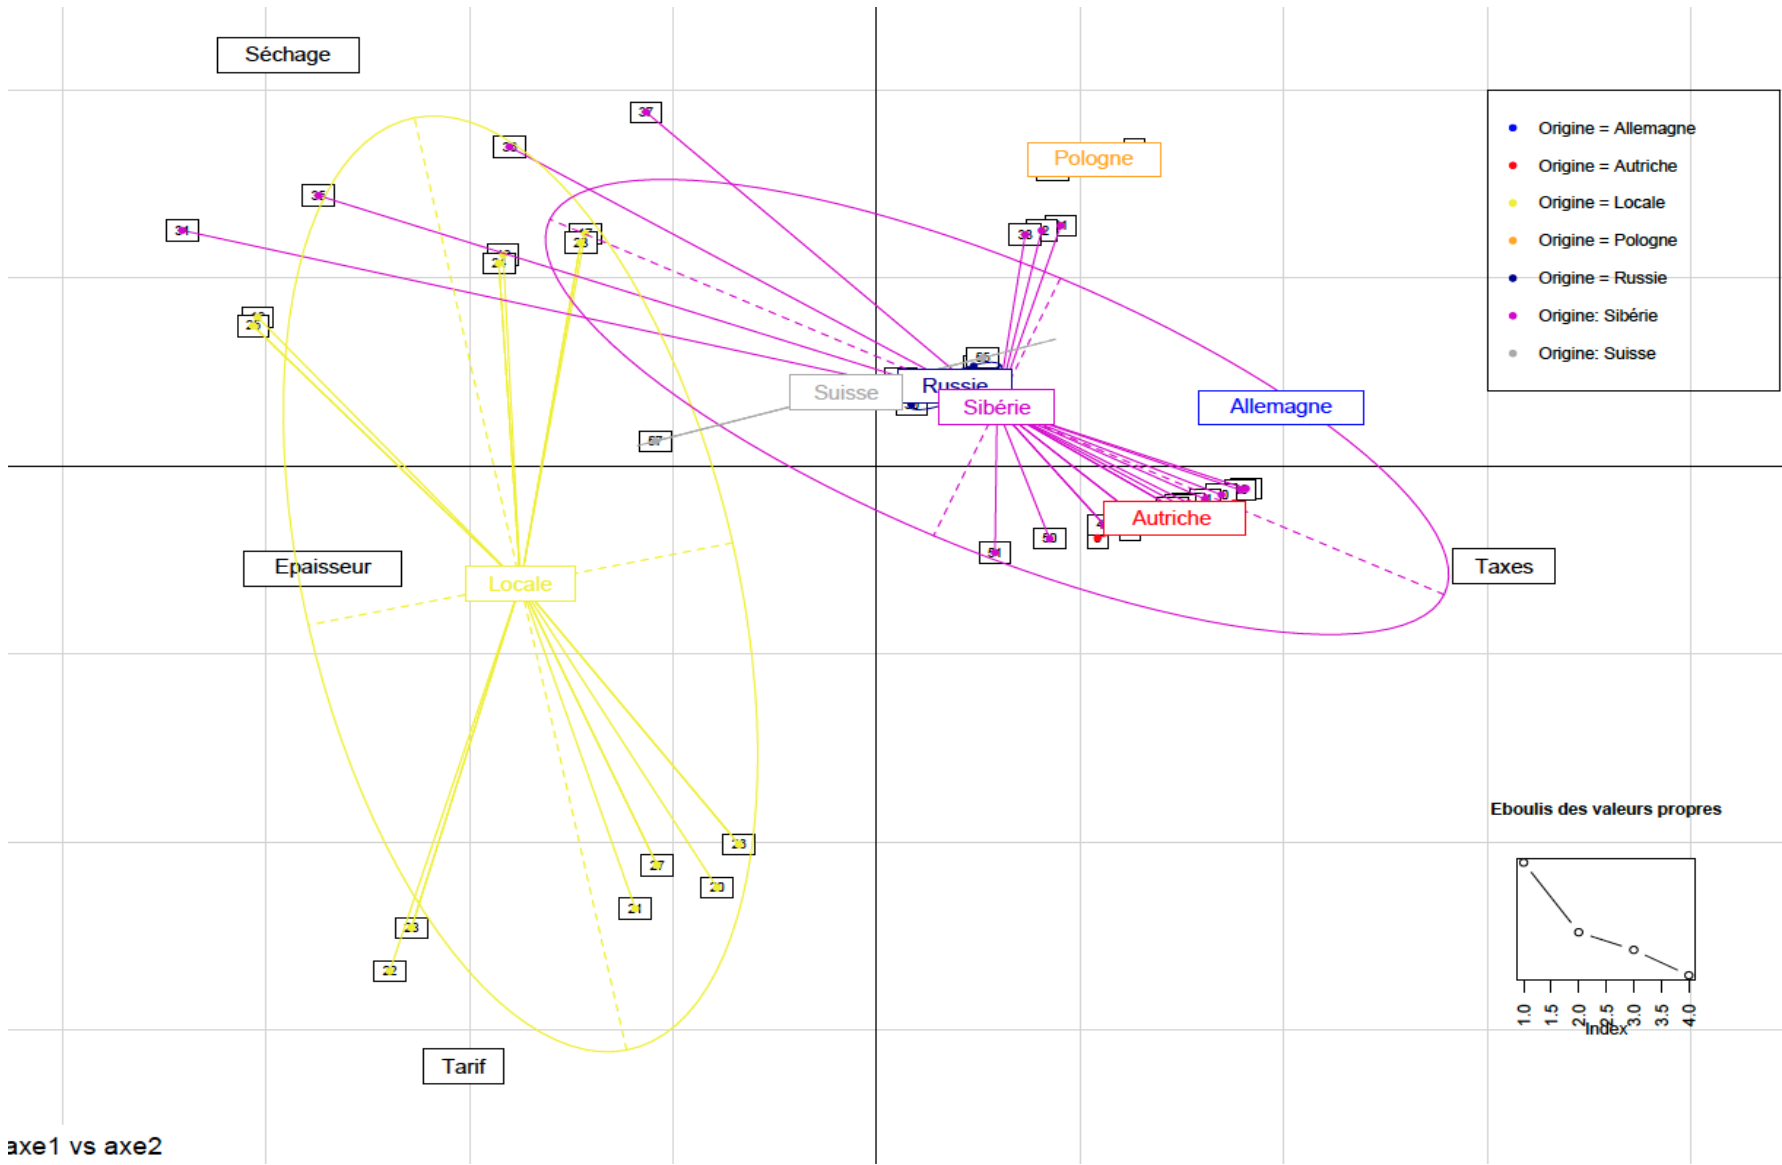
Séchage

Pologne

Origine = Allemagne
Origine = Autriche
Origine = Locale
Origine = Pologne
Origine = Russie
Origine: Sibérie
Origine: Suisse

37
36
35
34
38
42
41
24
25
26
55
Suisse
Russie
Sibérie
Allemagne
57
Autriche
Taxes
54
50
Epaisseur
Locale

Eboulis des valeurs propres

28
27
20
21
23
22

1.0
1.5
2.0
2.5
3.0
3.5
4.0
Index

Tarif

axe1 vs axe2